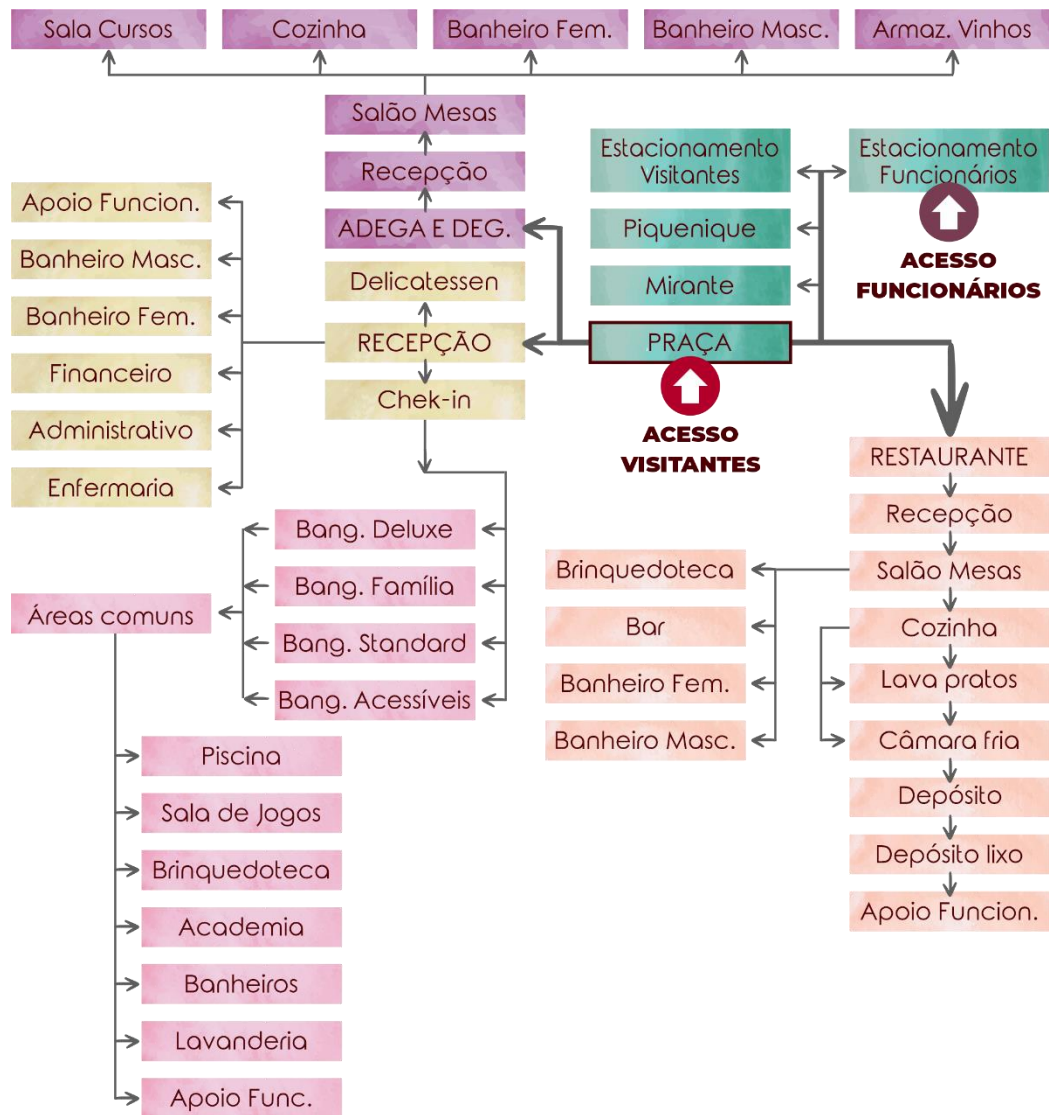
Sala Cursos
Cozinha
Banheiro Fem.
Banheiro Masc.
Armaz. Vinhos

Salão Mesas
Recepção
ADEGA E DEG.
Delicatessen
RECEPÇÃO
Chek-in

Apoio Funcion.
Banheiro Masc.
Banheiro Fem.
Financeiro
Administrativo
Enfermaria

Estacionamento Visitantes
Piquenique
Mirante
Estacionamento Funcionários
ACESSO FUNCIONÁRIOS

PRAÇA
ACESSO VISITANTES

Bang. Deluxe
Bang. Família
Bang. Standard
Bang. Acessíveis

Áreas comuns
Piscina
Sala de Jogos
Brinquedoteca
Academia
Banheiros
Lavanderia
Apoio Func.

RESTAURANTE
Recepção
Salão Mesas
Cozinha
Lava pratos
Câmara fria
Depósito
Depósito lixo
Apoio Funcion.

Brinquedoteca
Bar
Banheiro Fem.
Banheiro Masc.